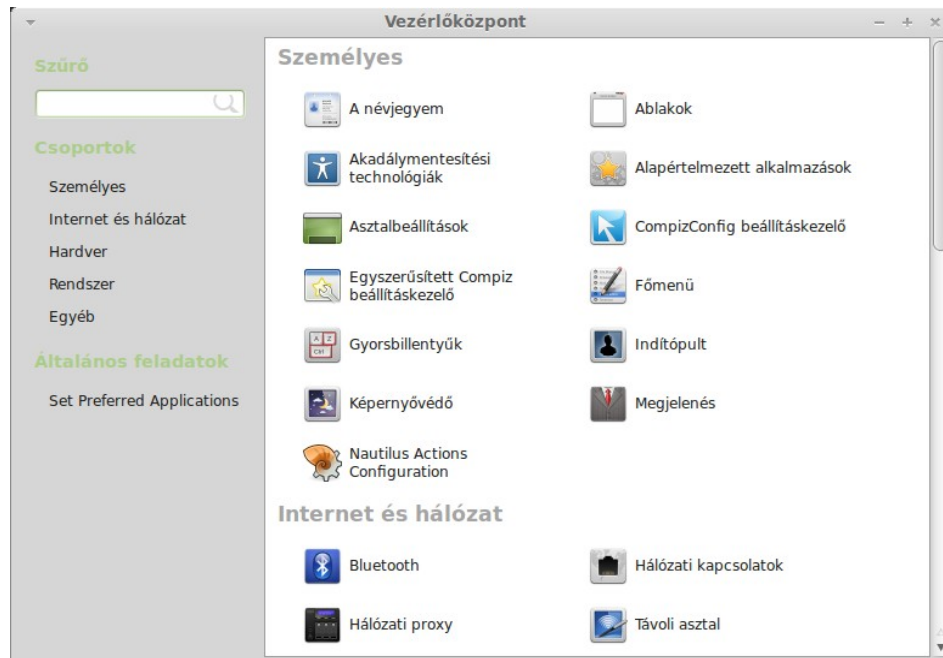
Vezérlőközpont

Szűrő

Csoportok

Személyes

Internet és hálózat

Hardver

Rendszer

Egyéb

Általános feladatok

Set Preferred Applications

Személyes

A névjegyem

Ablakok

Akadálymentesítési technológiák

Alapértelmezett alkalmazások

Asztalbeállítások

CompizConfig beállításkezelő

Egyszerűsített Compiz beállításkezelő

Főmenü

Gyorsbillentyűk

Indítópult

Képernyővédő

Megjelenés

Nautilus Actions Configuration

Internet és hálózat

Bluetooth

Hálózati kapcsolatok

Hálózati proxy

Távoli asztal